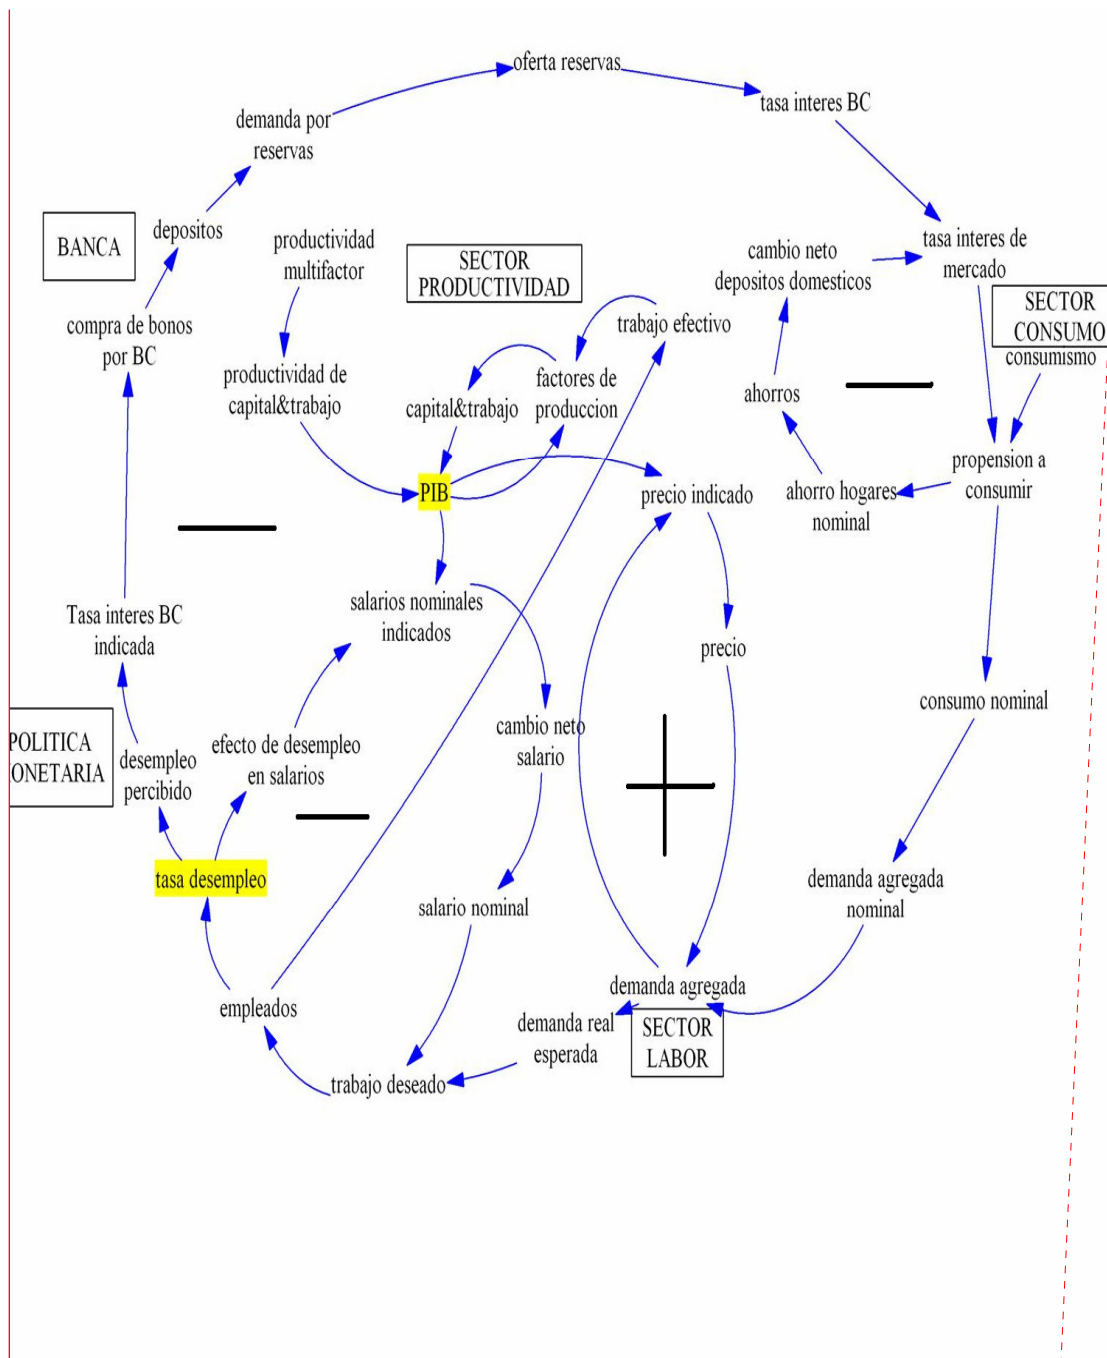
oferta reservas

demanda por reservas

tasa interes BC

BANCA

depositos

productividad multifactor

SECTOR PRODUCTIVIDAD

cambio neto depositos domesticos

tasa interes de mercado

SECTOR CONSUMO

consumismo

compra de bonos por BC

trabajo efectivo

productividad de capital&trabajo

factores de produccion

capital&trabajo

ahorros

propension a consumir

PIB

precio indicado

ahorro hogares nominal

Tasa interes BC indicada

salarios nominales indicados

precio

consumo nominal

POLITICA ONETARIA

desempleo percibido

efecto de desempleo en salarios

cambio neto salario

tasa desempleo

salario nominal

demanda agregada nominal

demanda agregada

empleados

demanda real esperada

SECTOR LABOR

trabajo deseado